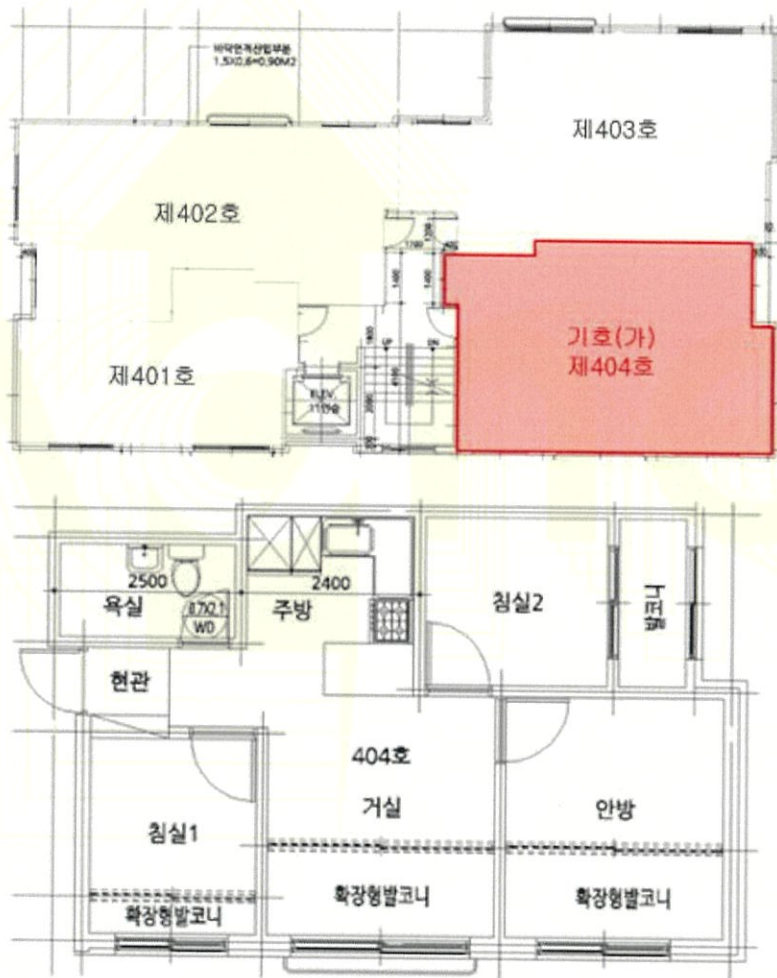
바닥면적산입부분
1.5X0.6=0.90M2

제403호

제402호

기호(가)
제404호

제401호

ELEV.
11인승

2500
2400

욕실

주방

침실2

발코니

현관

404호

거실

안방

침실1

확장형발코니

확장형발코니

확장형발코니